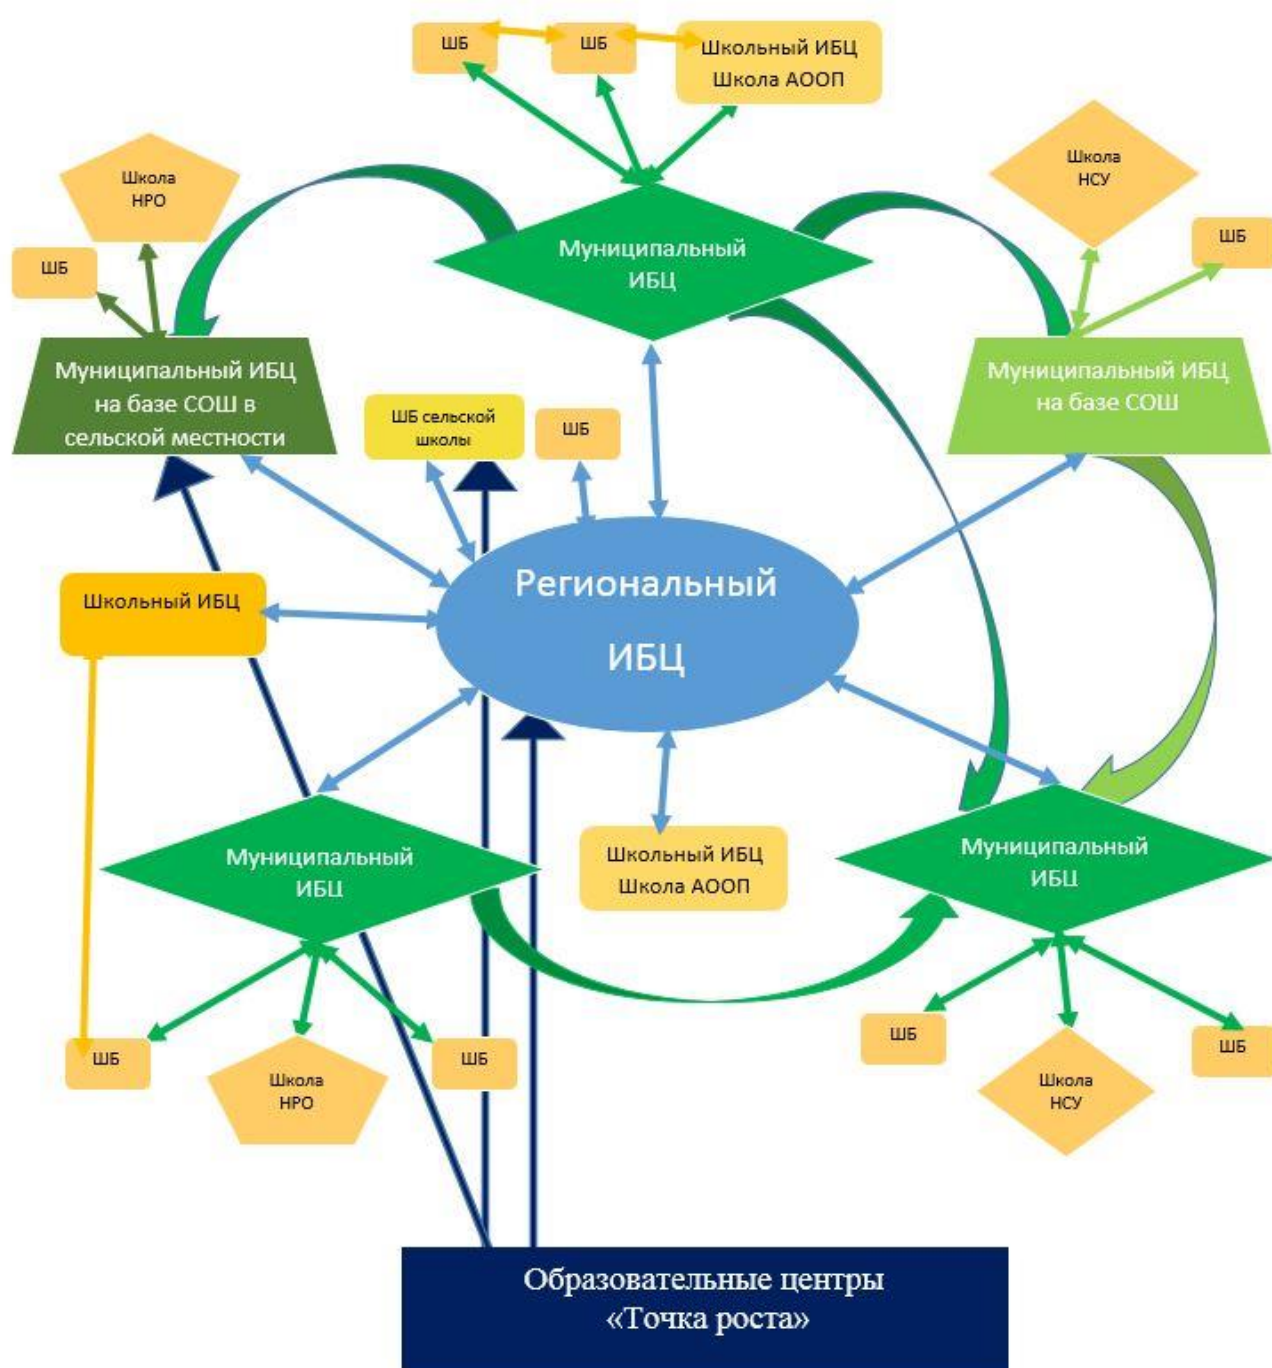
ШБ

ШБ

Школьный ИБЦ Школа АООП

Школа НРО

ШБ

Муниципальный ИБЦ

Школа НСУ

ШБ

Муниципальный ИБЦ на базе СОШ в сельской местности

ШБ сельской школы

ШБ

Муниципальный ИБЦ на базе СОШ

Школьный ИБЦ

Региональный ИБЦ

Муниципальный ИБЦ

Школьный ИБЦ Школа АООП

Муниципальный ИБЦ

ШБ

Школа НРО

ШБ

ШБ

Школа НСУ

ШБ

Образовательные центры «Точка роста»